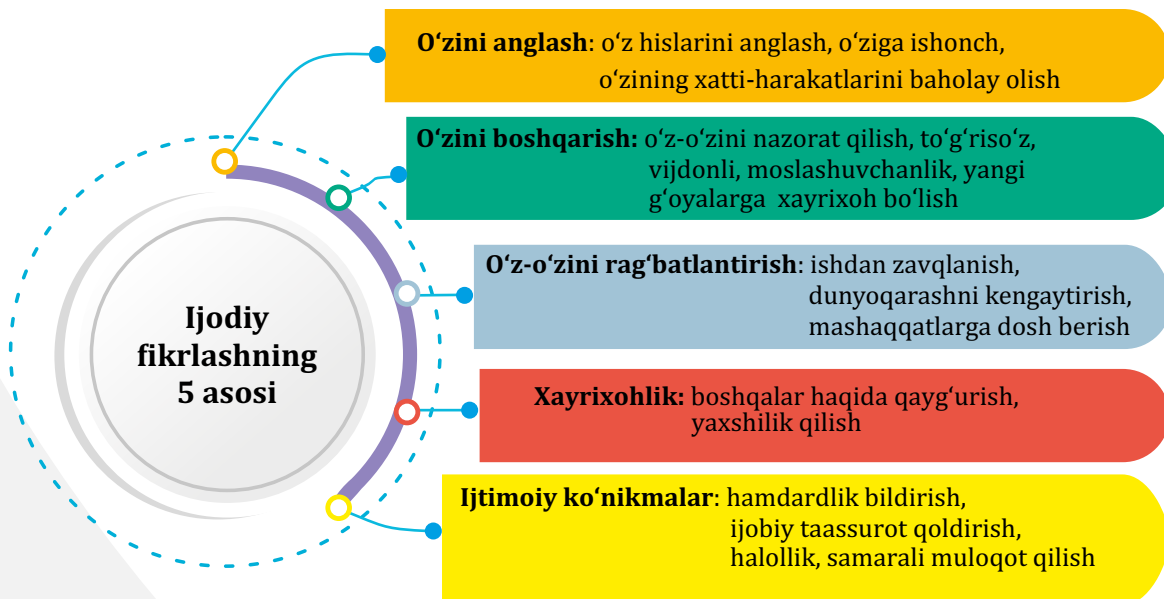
Ijodiy fikrlashning 5 asosi

**O‘zini anglash**: o‘z hislarini anglash, o‘ziga ishonch, o‘zining xatti-harakatlarini baholay olish

**O‘zini boshqarish:** o‘z-o‘zini nazorat qilish, to‘g‘riso‘z, vijdonli, moslashuvchanlik, yangi g‘oyalarga xayrixoh bo‘lish

**O‘z-o‘zini rag‘batlantirish**: ishdan zavqlanish, dunyoqarashni kengaytirish, mashaqqatlarga dosh berish

**Xayrixohlik:** boshqalar haqida qayg‘urish, yaxshilik qilish

**Ijtimoiy ko‘nikmalar**: hamdardlik bildirish, ijobiy taassurot qoldirish, halollik, samarali muloqot qilish